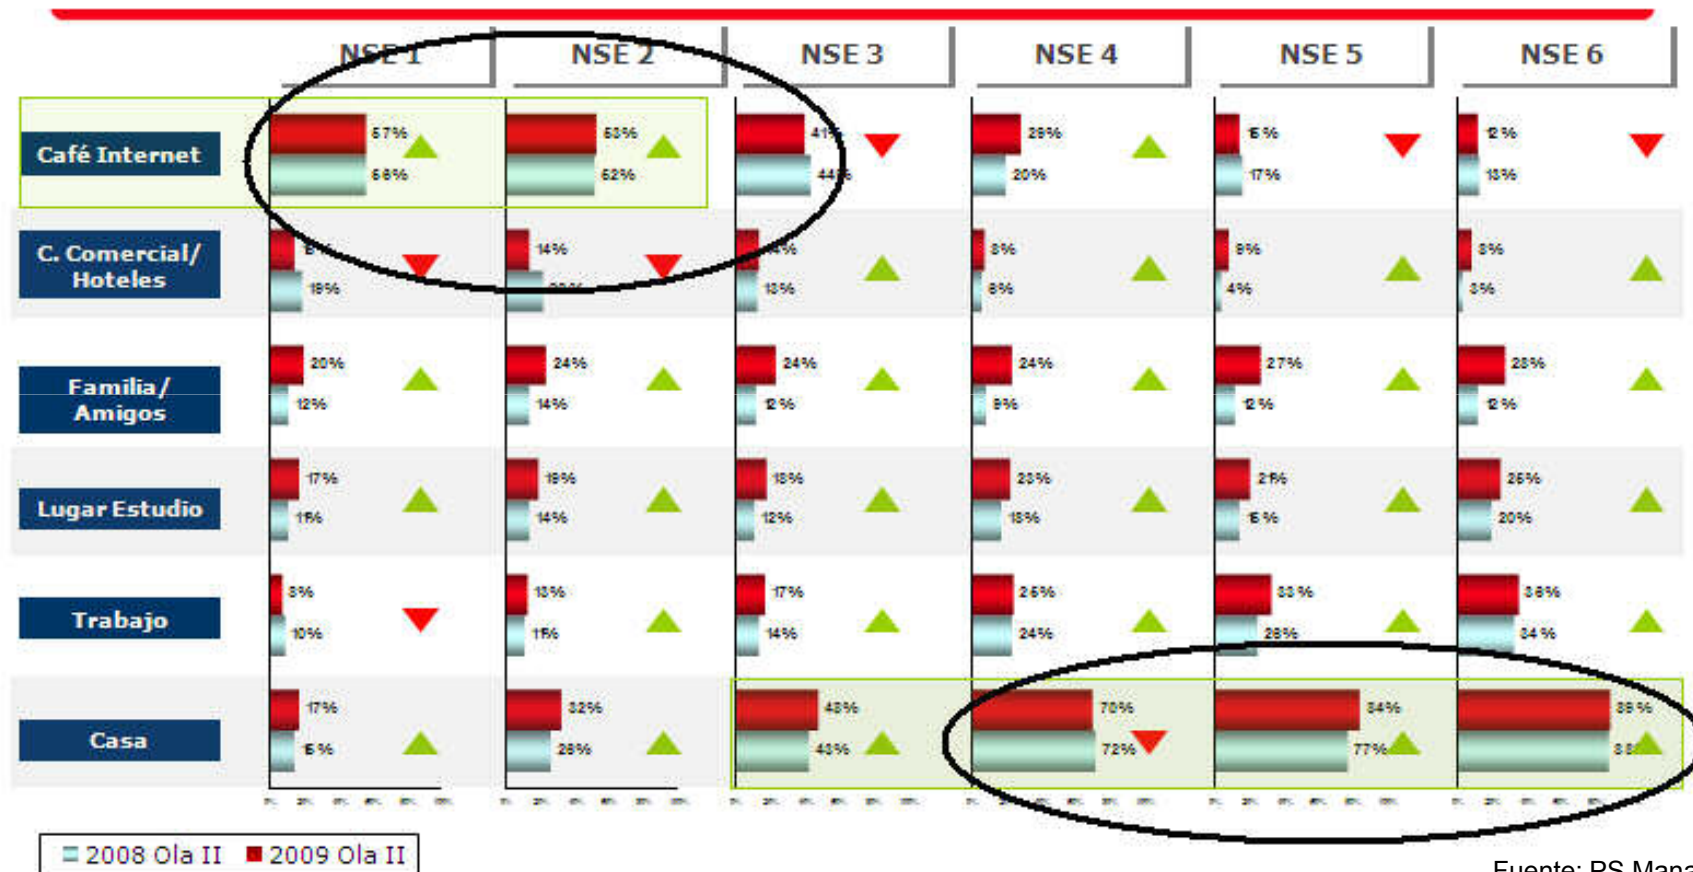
NSE 1 NSE 2 NSE 3 NSE 4 NSE 5 NSE 6

Café Internet 57% 56% 53% 52% 41% 44% 28% 20% 15% 17% 12% 13%

C. Comercial/ Hoteles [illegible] 19% 14% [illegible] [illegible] 13% 8% 8% 9% 4% 8% 3%

Familia/ Amigos 20% 12% 24% 14% 24% 12% 24% 9% 27% 12% 28% 12%

Lugar Estudio 17% 11% 19% 14% 18% 12% 23% 18% 21% 15% 26% 20%

Trabajo 8% 10% 13% 11% 17% 14% 26% 24% 33% 26% 36% 34%

Casa 17% 15% 32% 26% 48% 48% 70% 72% 84% 77% 89% 8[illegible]

2008 Ola II 2009 Ola II

Fuente: PS Mana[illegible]